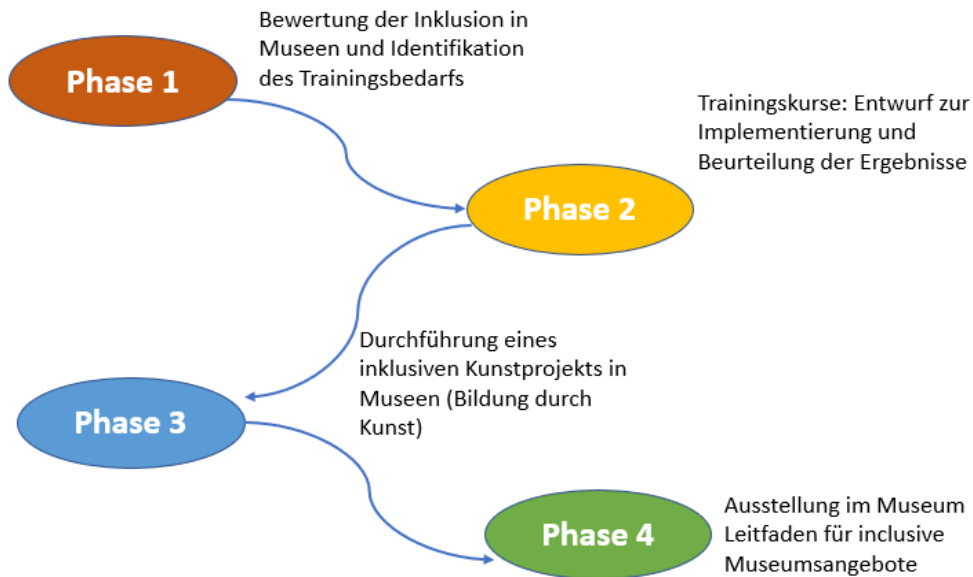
Phase 1

Bewertung der Inklusion in Museen und Identifikation des Trainingsbedarfs

Phase 2

Trainingskurse: Entwurf zur Implementierung und Beurteilung der Ergebnisse

Phase 3

Durchführung eines inklusiven Kunstprojekts in Museen (Bildung durch Kunst)

Phase 4

Ausstellung im Museum
Leitfaden für inclusive Museumsangebote